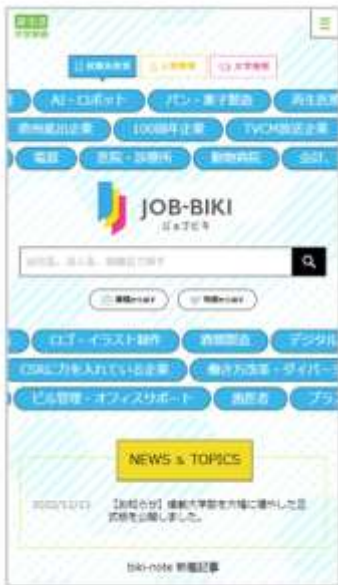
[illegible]

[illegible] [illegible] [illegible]

AI・ロボット パン・菓子製造 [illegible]

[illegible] 100周年企業 TVCM放送企業

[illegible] 医院・診療所 動物病院 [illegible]

JOB-BIKI
ジョブビキ

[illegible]

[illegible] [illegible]

ロゴ・イラスト制作 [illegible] デジタル

CSRに力を入れている企業 働き方改革・ダイバー

ビル管理・オフィスサポート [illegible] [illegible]

NEWS & TOPICS

2022/12/13 【お知らせ】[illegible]

biki-note 新着記事